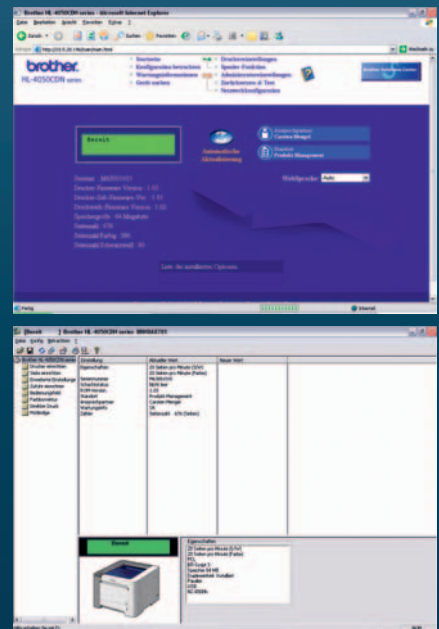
Brother HL-4050CDN series - Microsoft Internet Explorer

Datei Bearbeiten Ansicht Favoriten Extras ?

Zurück Suchen Favoriten

Adresse http://10.9.20.1/hl/main.html

Weblinks

brother
HL-4050CDN series

Geräteinfo
Konfiguration betrachten
Wartungsinformationen
Geräte suchen

Druckereinstellungen
Speicher-Funktion
Administratoreinstellungen
Zurücksetzen & Test
Netzwerkkonfiguration

Brother Solutions Center

Bereit

Automatische Aktualisierung

Kontakt-Ansprechpart.
Carsten Mengel

Standort
Produkt Management

Weltsprache Auto

Drucker: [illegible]
Drucker-Firmware Version : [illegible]
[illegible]
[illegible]
Speichergröße : 64 Megabyte
Seitenzahl : 676
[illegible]
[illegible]

Liste der installierten Optionen

Fertig

Internet

[Bereit] Brother HL-4050CDN series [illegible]

Datei Gerät Betrachten ?

Brother HL-4050CDN series
Drucker einstellen
Status einstellen
Erweiterte Einstellungen
Zubehör einsehen
Bedienungsfeld
Partitionsliste
Direkter Druck
Hilfsmittel

Einstellung | Aktueller Wert | Neuer Wert
Eigenschaften | 20 Seiten pro Minute (S/W) 20 Seiten pro Minute (Farbe) | 
Seriennummer | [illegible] |
Schachtstatus | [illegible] |
ROM Version | 1.03 |
Standort | Produkt Management |
Ansprechpartner | Carsten Mengel |
Wartungsinfo | OK |
Zähler | Seitenzahl : 676 (Seiten) |

Bereit

Eigenschaften
20 Seiten pro Minute (S/W)
20 Seiten pro Minute (Farbe)
PCL
BR-Script 3
Speicher 64 MB
Duplexeinheit: Installiert
Parallel
USB
10/100Base-TX

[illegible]